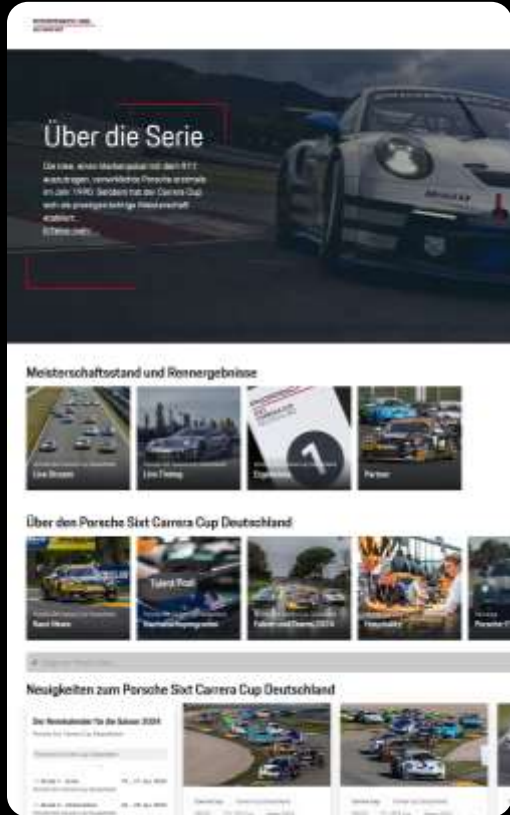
Über die Serie

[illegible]

Meisterschaftsstand und Rennergebnisse

Live Stream

Live Timing

Ergebnisse

Partner

Über den Porsche Sixt Carrera Cup Deutschland

Race Hero

Talent Pool

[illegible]

Fahrer und Teams 2024

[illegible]

Porsche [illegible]

Neuigkeiten zum Porsche Sixt Carrera Cup Deutschland

Der Rennkalender für die Saison 2024

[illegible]